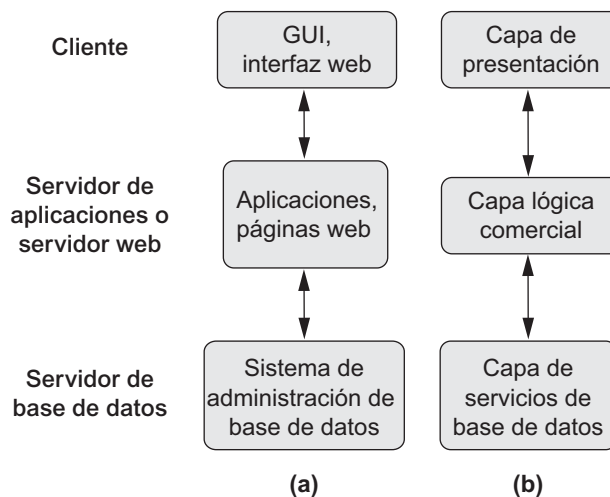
Cliente

GUI, interfaz web

Capa de presentación

Servidor de aplicaciones o servidor web

Aplicaciones, páginas web

Capa lógica comercial

Servidor de base de datos

Sistema de administración de base de datos

Capa de servicios de base de datos

(a)

(b)